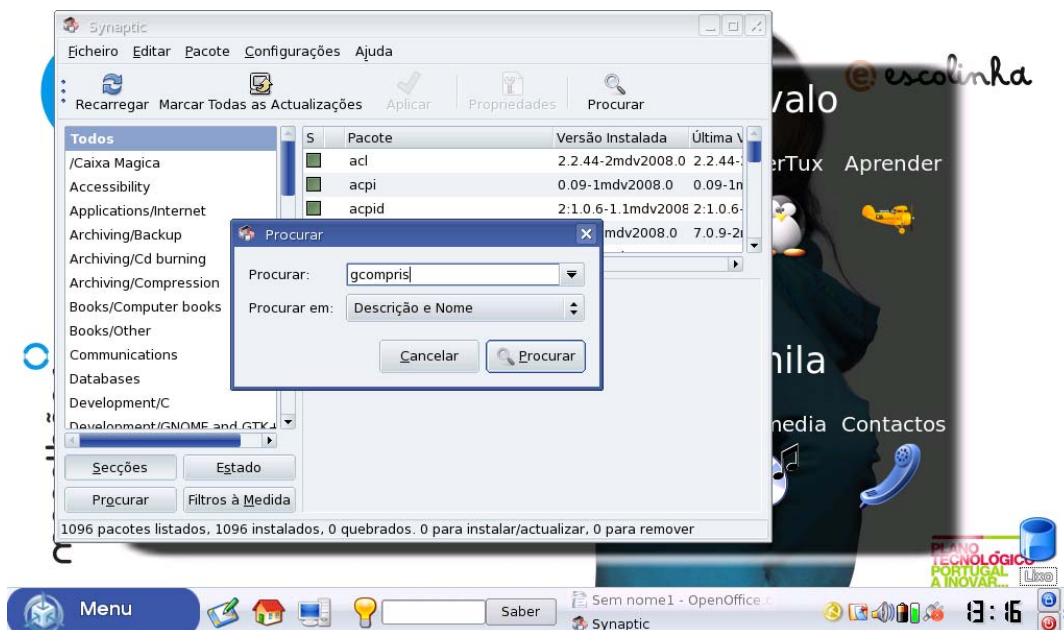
Synaptic

Ficheiro Editar Pacote Configurações Ajuda

Recarregar Marcar Todas as Actualizações Aplicar Propriedades Procurar

Todos
/Caixa Magica
Accessibility
Applications/Internet
Archiving/Backup
Archiving/Cd burning
Archiving/Compression
Books/Computer books
Books/Other
Communications
Databases
Development/C
Development/GNOME and GTK+

| S | Pacote | Versão Instalada | Última V |
|---|---|---|---|
| | acl | 2.2.44-2mdv2008.0 | 2.2.44- |
| | acpi | 0.09-1mdv2008.0 | 0.09-1m |
| | acpid | 2:1.0.6-1.1mdv2008 | 2:1.0.6- |
| | | mdv2008.0 | 7.0.9-2 |

Procurar

Procurar: gcompris

Procurar em: Descrição e Nome

Cancelar Procurar

Secções Estado

Procurar Filtros à Medida

1096 pacotes listados, 1096 instalados, 0 quebrados. 0 para instalar/actualizar, 0 para remover

escolinha

valo

erTux Aprender

nila

nedia Contactos

PLANO TECNOLÓGICO PORTUGAL A INOVAR...

Lixo

Menu

Saber

Sem nome1 - OpenOffice.c

Synaptic

13:16